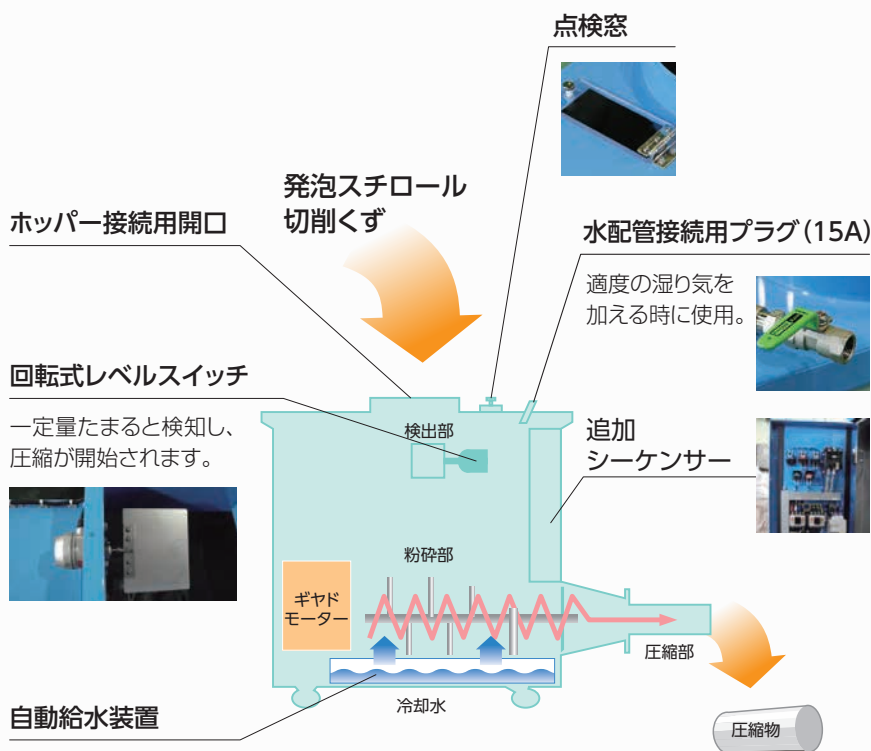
点検窓

発泡スチロール
切削くず

ホッパー接続用開口

水配管接続用プラグ(15A)

適度の湿り気を
加える時に使用。

回転式レベルスイッチ

一定量たまると検知し、
圧縮が開始されます。

検出部

追加
シーケンサー

粉砕部

ギヤド
モーター

圧縮部

冷却水

自動給水装置

圧縮物